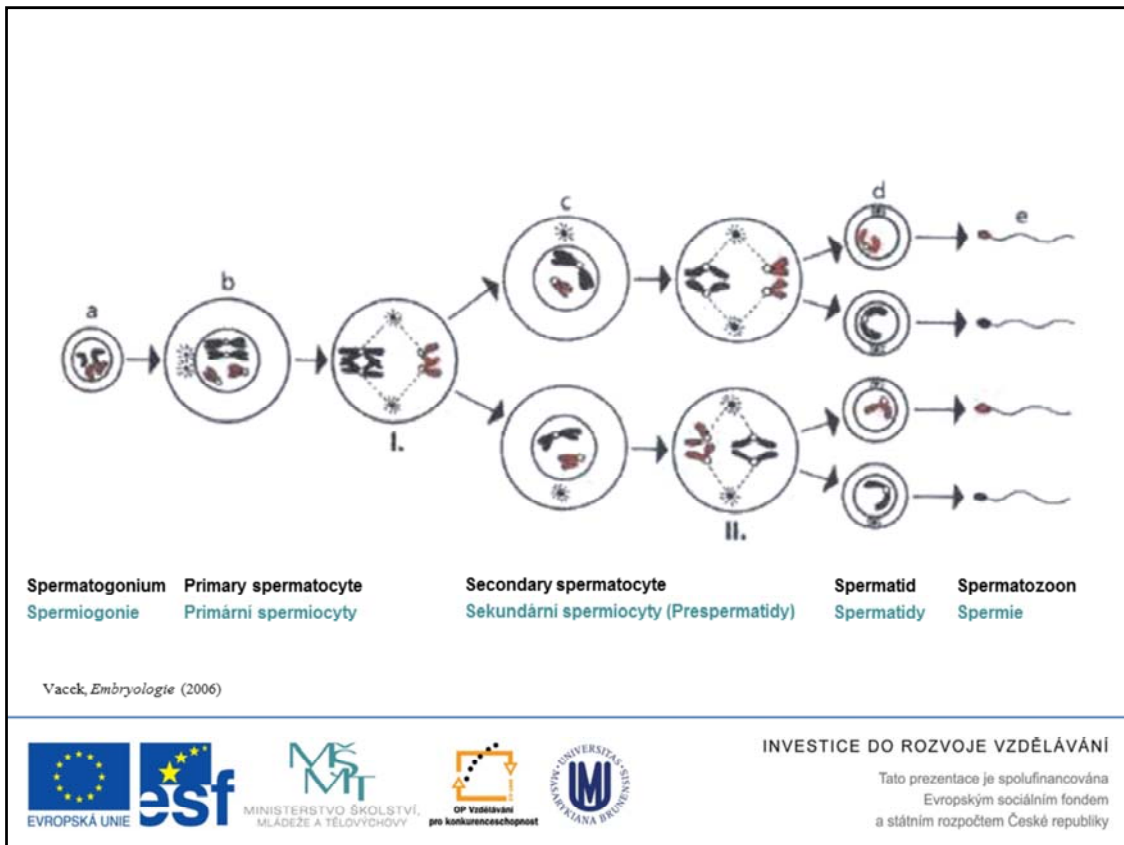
a b c d e

I.

II.

Spermatogonium
Spermiogonie

Primary spermatocyte
Primární spermiocyty

Secondary spermatocyte
Sekundární spermiocyty (Prespermatidy)

Spermatid
Spermatidy

Spermatozoon
Spermie

Vacek, *Embryologie* (2006)

EVROPSKÁ UNIE

esf

MŠMT
MINISTERSTVO ŠKOLSTVÍ, MLÁDEŽE A TĚLOVÝCHOVY

OP Vzdělávání pro konkurenceschopnost

UNIVERSITAS MASARYKIANA BRUNENSIS

INVESTICE DO ROZVOJE VZDĚLÁVÁNÍ

Tato prezentace je spolufinancována Evropským sociálním fondem a státním rozpočtem České republiky